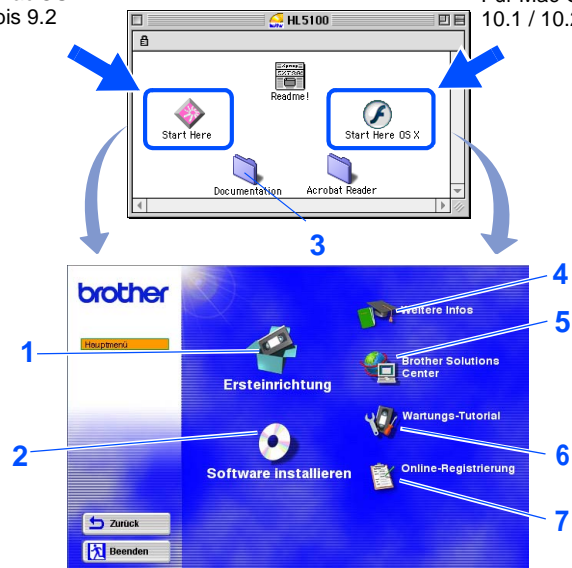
bis 9.2

HL5100

Readme!

Start Here

Start Here OS X

Documentation

Acrobat Reader

Für Mac O
10.1 / 10.2

3

brother

Hauptmenü

1

Ersteinrichtung

2

Software installieren

4

Weitere Infos

5

Brother Solutions Center

Wartungs-Tutorial

6

Online-Registrierung

7

Zurück

Beenden